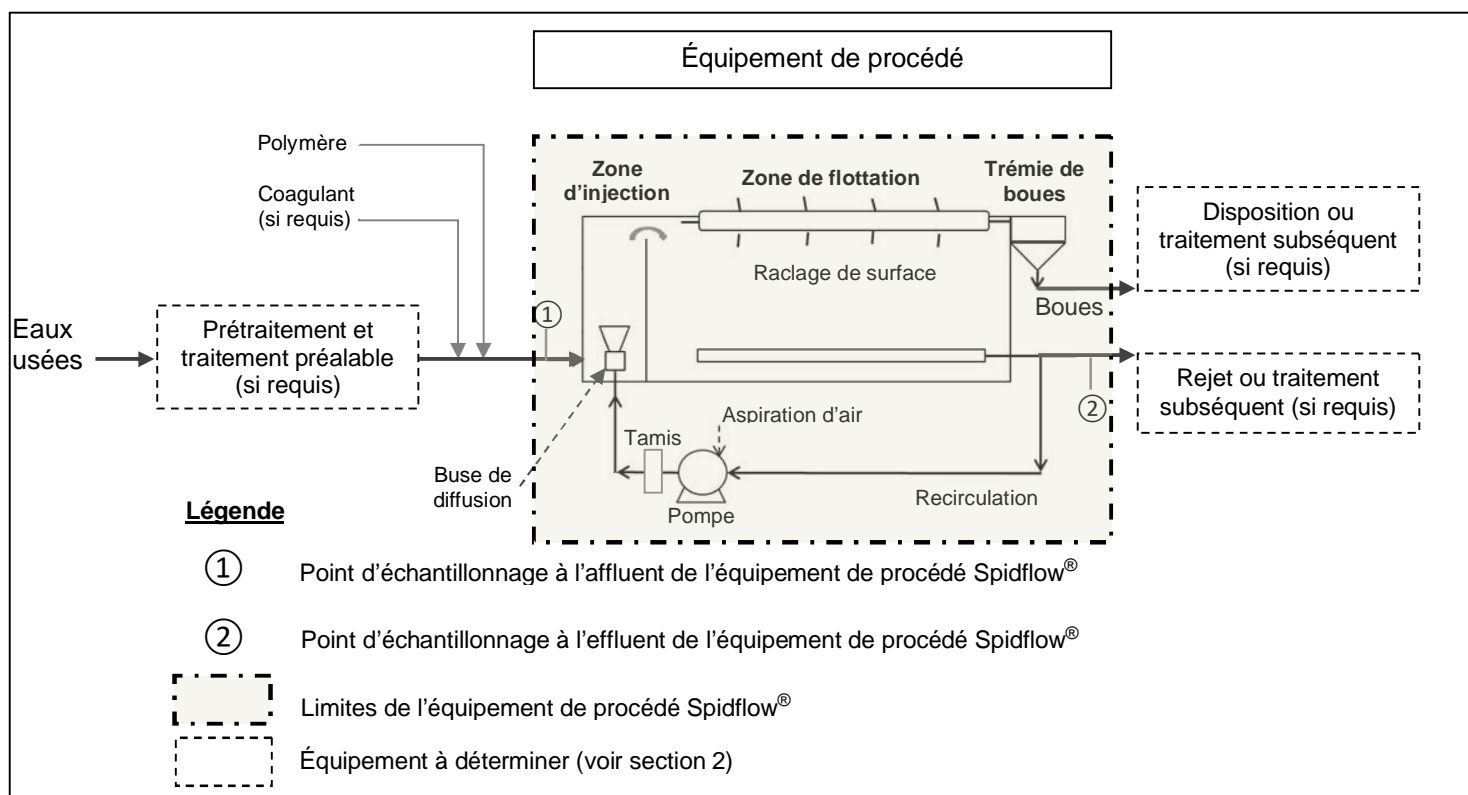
Équipement de procédé

Polymère

Coagulant (si requis)

Zone d'injection

Zone de flottation

Trémie de boues

Disposition ou traitement subséquent (si requis)

Raclage de surface

Boues

Eaux usées

Prétraitement et traitement préalable (si requis)

①

Rejet ou traitement subséquent (si requis)

②

Aspiration d'air

Tamis

Buse de diffusion

Pompe

Recirculation

Légende

① Point d'échantillonnage à l'affluent de l'équipement de procédé Spidflow®

② Point d'échantillonnage à l'effluent de l'équipement de procédé Spidflow®

Limites de l'équipement de procédé Spidflow®

Équipement à déterminer (voir section 2)